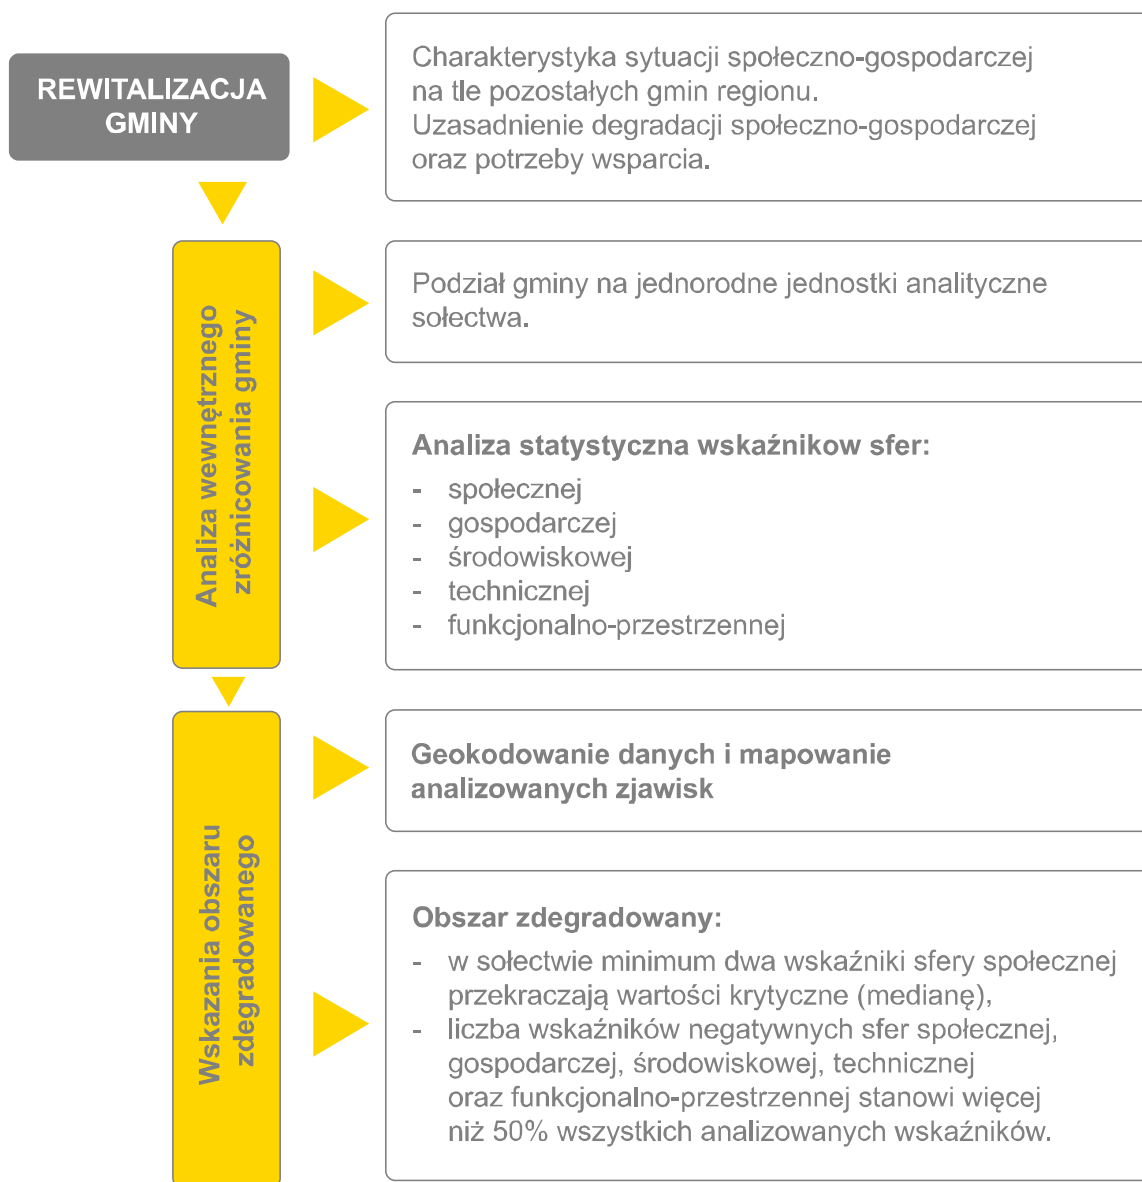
REWITALIZACJA GMINY

Charakterystyka sytuacji społeczno-gospodarczej na tle pozostałych gmin regionu.
Uzasadnienie degradacji społeczno-gospodarczej oraz potrzeby wsparcia.

Analiza wewnętrznego zróżnicowania gminy

Podział gminy na jednorodne jednostki analityczne sołectwa.

Analiza statystyczna wskaźnikow sfer:
- społecznej
- gospodarczej
- środowiskowej
- technicznej
- funkcjonalno-przestrzennej

Wskazania obszaru zdegradowanego

Geokodowanie danych i mapowanie analizowanych zjawisk

Obszar zdegradowany:
- w sołectwie minimum dwa wskaźniki sfery społecznej przekraczają wartości krytyczne (medianę),
- liczba wskaźników negatywnych sfer społecznej, gospodarczej, środowiskowej, technicznej oraz funkcjonalno-przestrzennej stanowi więcej niż 50% wszystkich analizowanych wskaźników.